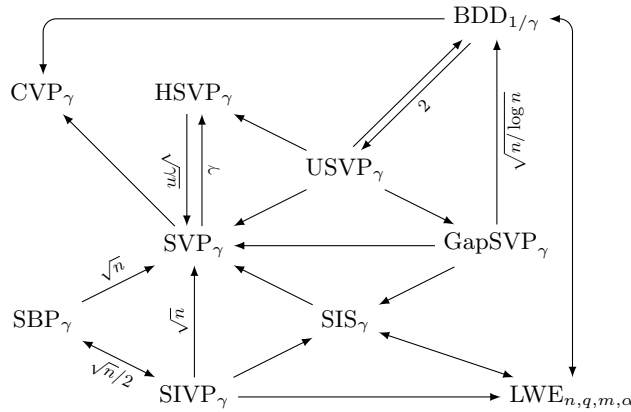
$\mathrm{BDD}_{1/\gamma}$

$\mathrm{CVP}_\gamma$

$\mathrm{HSVP}_\gamma$

$\gamma\sqrt{n}$

$\gamma$

$2$

$\sqrt{n/\log n}$

$\mathrm{USVP}_\gamma$

$\mathrm{SVP}_\gamma$

$\mathrm{GapSVP}_\gamma$

$\sqrt{n}$

$\mathrm{SBP}_\gamma$

$\sqrt{n}$

$\mathrm{SIS}_\gamma$

$\sqrt{n}/2$

$\mathrm{SIVP}_\gamma$

$\mathrm{LWE}_{n,q,m,\alpha}$